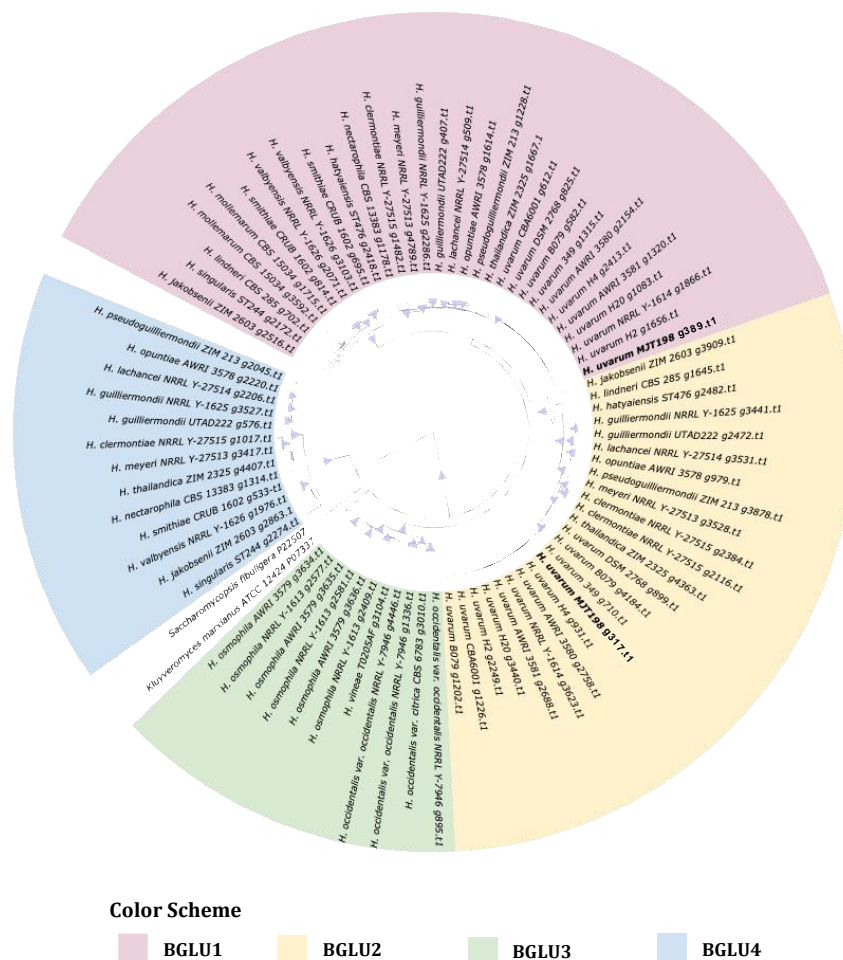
H. jakobsenii ZIM 2603 g2516.t1
H. singularis ST244 g2172.t1
H. lindneri CBS 285 g703.t1
H. mollemarum CBS 15034 g3592.t1
H. mollemarum CBS 15034 g1715.t1
H. smithiae CRUB 1602 g814.t1
H. valbyensis NRRL Y-1626 g2071.t1
H. smithiae CRUB 1602 g3101.t1
H. hatyaiensis ST476 g2418.t1
H. nectarophila CBS 13383 g1178.t1
H. clermontiae NRRL Y-27515 g1482.t1
H. meyeri NRRL Y-27513 g4789.t1
H. guilliermondii NRRL Y-1625 g2286.t1
H. guilliermondii UTAD222 g407.t1
H. lachancei NRRL Y-27514 g509.t1
H. opuntiae AWRI 3578 g1614.t1
H. pseudoguilliermondii ZIM 213 g1228.t1
H. thailandica ZIM 2325 g1667.t1
H. uvarum CBA6001 g612.t1
H. uvarum DSM 2768 g825.t1
H. uvarum B079 g582.t1
H. uvarum 349 g1315.t1
H. uvarum AWRI 3580 g2154.t1
H. uvarum H4 g2413.t1
H. uvarum AWRI 3581 g1320.t1
H. uvarum H20 g1083.t1
H. uvarum NRRL Y-1614 g1866.t1
H. uvarum H2 g1656.t1
H. uvarum MJT198 g389.t1
H. jakobsenii ZIM 2603 g3909.t1
H. lindneri CBS 285 g1645.t1
H. hatyaiensis ST476 g2482.t1
H. guilliermondii NRRL Y-1625 g3441.t1
H. guilliermondii UTAD222 g2472.t1
H. lachancei NRRL Y-27514 g3531.t1
H. opuntiae AWRI 3578 g979.t1
H. pseudoguilliermondii ZIM 213 g3878.t1
H. meyeri NRRL Y-27513 g3528.t1
H. clermontiae NRRL Y-27515 g2384.t1
H. clermontiae NRRL Y-27515 g2116.t1
H. thailandica ZIM 2325 g4363.t1
H. uvarum DSM 2768 g899.t1
H. uvarum B079 g4184.t1
H. uvarum 349 g710.t1
H. uvarum MJT198 g317.t1
H. uvarum H4 g931.t1
H. uvarum AWRI 3580 g2758.t1
H. uvarum NRRL Y-1614 g3623.t1
H. uvarum AWRI 3581 g2688.t1
H. uvarum H20 g3440.t1
H. uvarum H2 g2249.t1
H. uvarum CBA6001 g1226.t1
H. uvarum B079 g1202.t1
H. occidentalis var. occidentalis NRRL Y-7946 g895.t1
H. occidentalis var. citrica CBS 6783 g3010.t1
H. occidentalis var. occidentalis NRRL Y-7946 g1336.t1
H. occidentalis var. occidentalis NRRL Y-7946 g4446.t1
H. vineae T02O5AF g3104.t1
H. osmophila NRRL Y-1613 g2409.t1
H. osmophila AWRI 3579 g3636.t1
H. osmophila NRRL Y-1613 g2581.t1
H. osmophila AWRI 3579 g3535.t1
H. osmophila NRRL Y-1613 g2577.t1
H. osmophila AWRI 3579 g3634.t1
Kluyveromyces marxianus ATCC 12424 P07337
Saccharomycopsis fibuligera P22507
H. singularis ST244 g2274.t1
H. jakobsenii ZIM 2603 g2863.t1
H. valbyensis NRRL Y-1626 g1976.t1
H. smithiae CRUB 1602 g533.t1
H. nectarophila CBS 13383 g1314.t1
H. thailandica ZIM 2325 g4407.t1
H. meyeri NRRL Y-27513 g3417.t1
H. clermontiae NRRL Y-27515 g1017.t1
H. guilliermondii UTAD222 g576.t1
H. guilliermondii NRRL Y-1625 g3527.t1
H. lachancei NRRL Y-27514 g2206.t1
H. opuntiae AWRI 3578 g2220.t1
H. pseudoguilliermondii ZIM 213 g2045.t1

Color Scheme
BGLU1 BGLU2 BGLU3 BGLU4